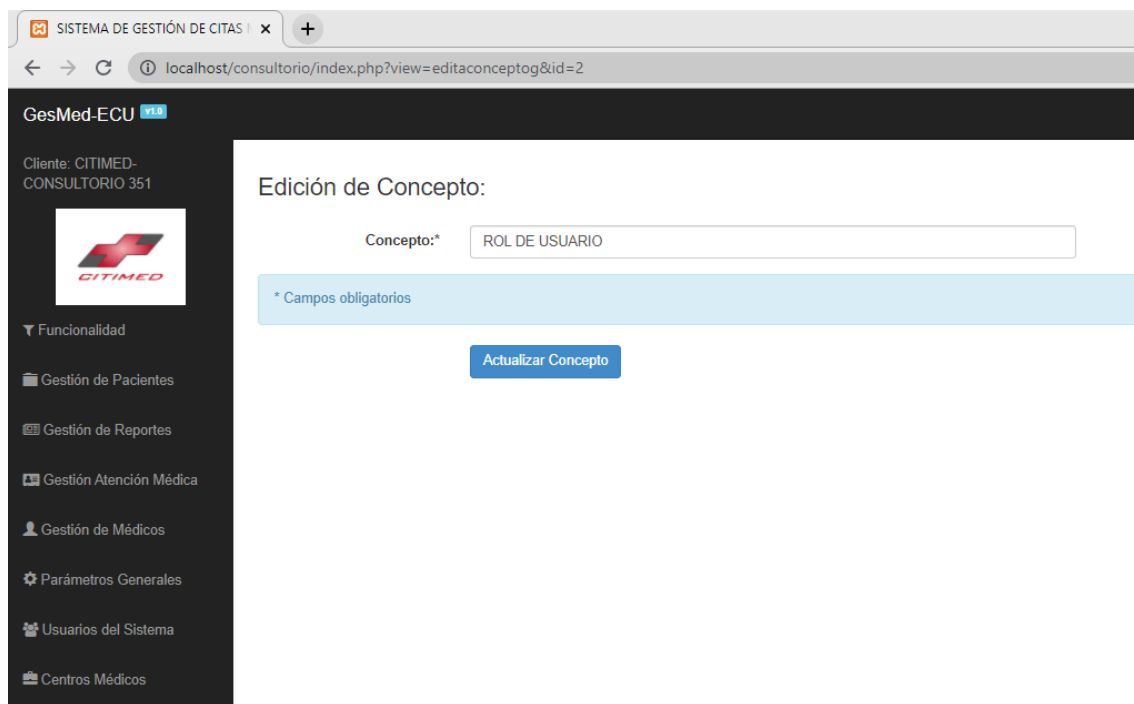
SISTEMA DE GESTIÓN DE CITAS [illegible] ×

localhost/consultorio/index.php?view=editaconceptog&id=2

GesMed-ECU v1.0

Cliente: CITIMED-CONSULTORIO 351

CITIMED

Funcionalidad

Gestión de Pacientes

Gestión de Reportes

Gestión Atención Médica

Gestión de Médicos

Parámetros Generales

Usuarios del Sistema

Centros Médicos

Edición de Concepto:

Concepto:* ROL DE USUARIO

* Campos obligatorios

Actualizar Concepto